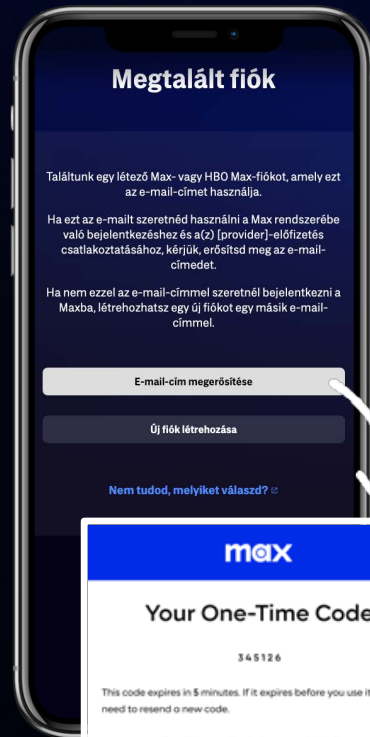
Megtalált fiók

Találtunk egy létező Max- vagy HBO Max-fiókot, amely ezt az e-mail-címet használja.

Ha ezt az e-mailt szeretnéd használni a Max rendszerébe való bejelentkezéshez és a(z) [provider]-előfizetés csatlakoztatásához, kérjük, erősítsd meg az e-mail-címedet.

Ha nem ezzel az e-mail-címmel szeretnél bejelentkezni a Maxba, létrehozhatsz egy új fiókot egy másik e-mail-címmel.

E-mail-cím megerősítése

Új fiók létrehozása

Nem tudod, melyiket válaszd?

max

Your One-Time Code

345126

This code expires in 5 minutes. If it expires before you use it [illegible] need to resend a new code.